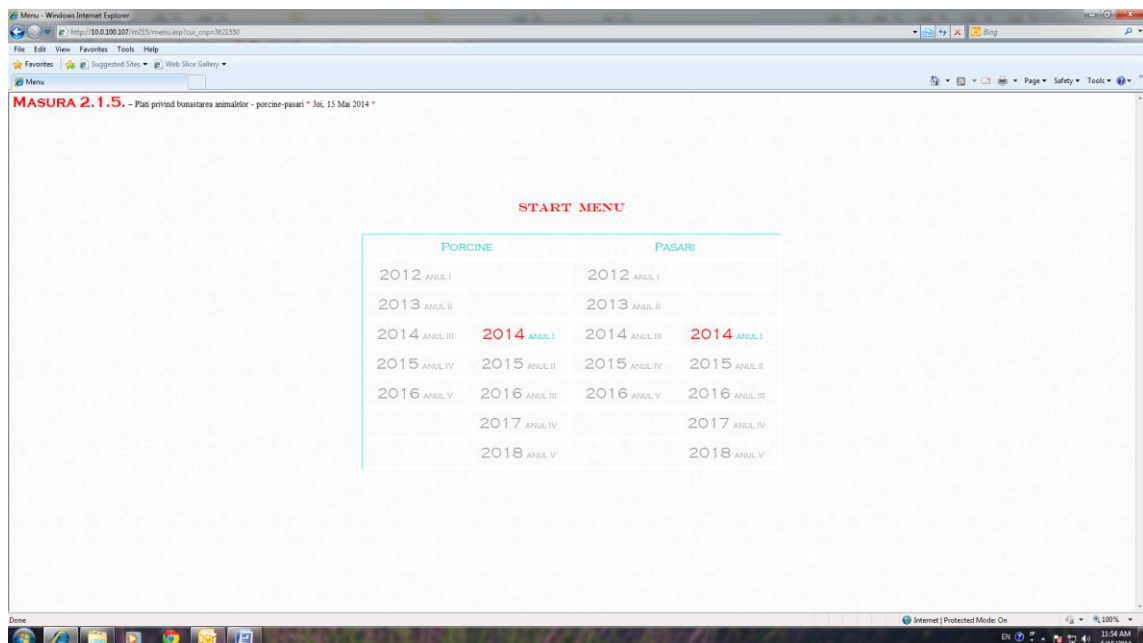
Menu - Windows Internet Explorer
http://10.0.100.107/m215/menu.asp?cui_cnp=3621550
Bing
File Edit View Favorites Tools Help
Favorites Suggested Sites ▾ Web Slice Gallery ▾
Menu
Page ▾ Safety ▾ Tools ▾

MASURA 2.1.5. – Plati privind bunastarea animalelor - porcine-pasari * Joi, 15 Mai 2014 *

START MENU

| PORCINE | | PASARI | |
|---|---|---|---|
| 2012 ANUL I | | 2012 ANUL I | |
| 2013 ANUL II | | 2013 ANUL II | |
| 2014 ANUL III | 2014 ANUL I | 2014 ANUL III | 2014 ANUL I |
| 2015 ANUL IV | 2015 ANUL II | 2015 ANUL IV | 2015 ANUL II |
| 2016 ANUL V | 2016 ANUL III | 2016 ANUL V | 2016 ANUL III |
| | 2017 ANUL IV | | 2017 ANUL IV |
| | 2018 ANUL V | | 2018 ANUL V |

Done
Internet | Protected Mode: On
100%
EN
11:54 AM